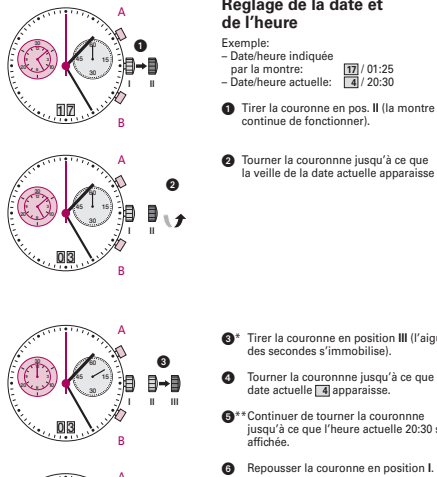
Réglage de la date et de l'heure

Exemple:
– Date/heure indiquée par la montre: 17 / 01:25
– Date/heure actuelle: 4 / 20:30

❶ Tirer la couronne en pos. II (la montre continue de fonctionner).

❷ Tourner la couronnne jusqu'à ce que la veille de la date actuelle apparaisse

❸* Tirer la couronne en position III (l'aigu des secondes s'immobilise).

❹ Tourner la couronne jusqu'à ce que date actuelle 4 apparaisse.

❺** Continuer de tourner la couronnne jusqu'à ce que l'heure actuelle 20:30 s affichée.

❻ Repousser la couronne en position I.

A
60
15
45
30
17
❶
I II
B

A
60
15
45
30
03
❷
I II
B

A
60
15
45
30
03
❸
I II III
B

A